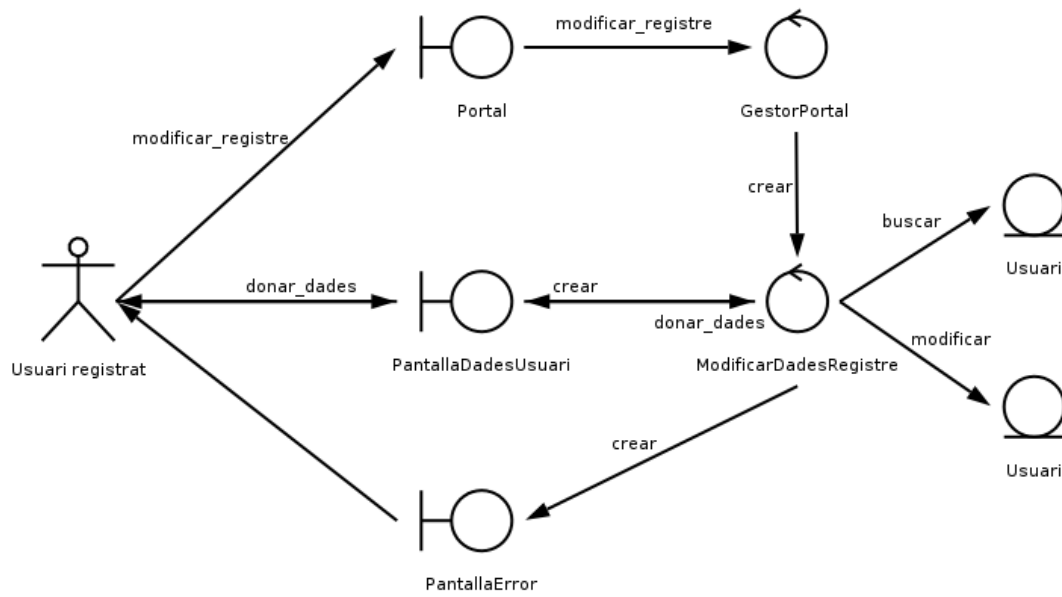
modificar_registre

Portal

GestorPortal

modificar_registre

crear

buscar

Usuari

donar_dades

crear

donar_dades

Usuari registrat

PantallaDadesUsuari

ModificarDadesRegistre

modificar

Usuari

crear

PantallaError